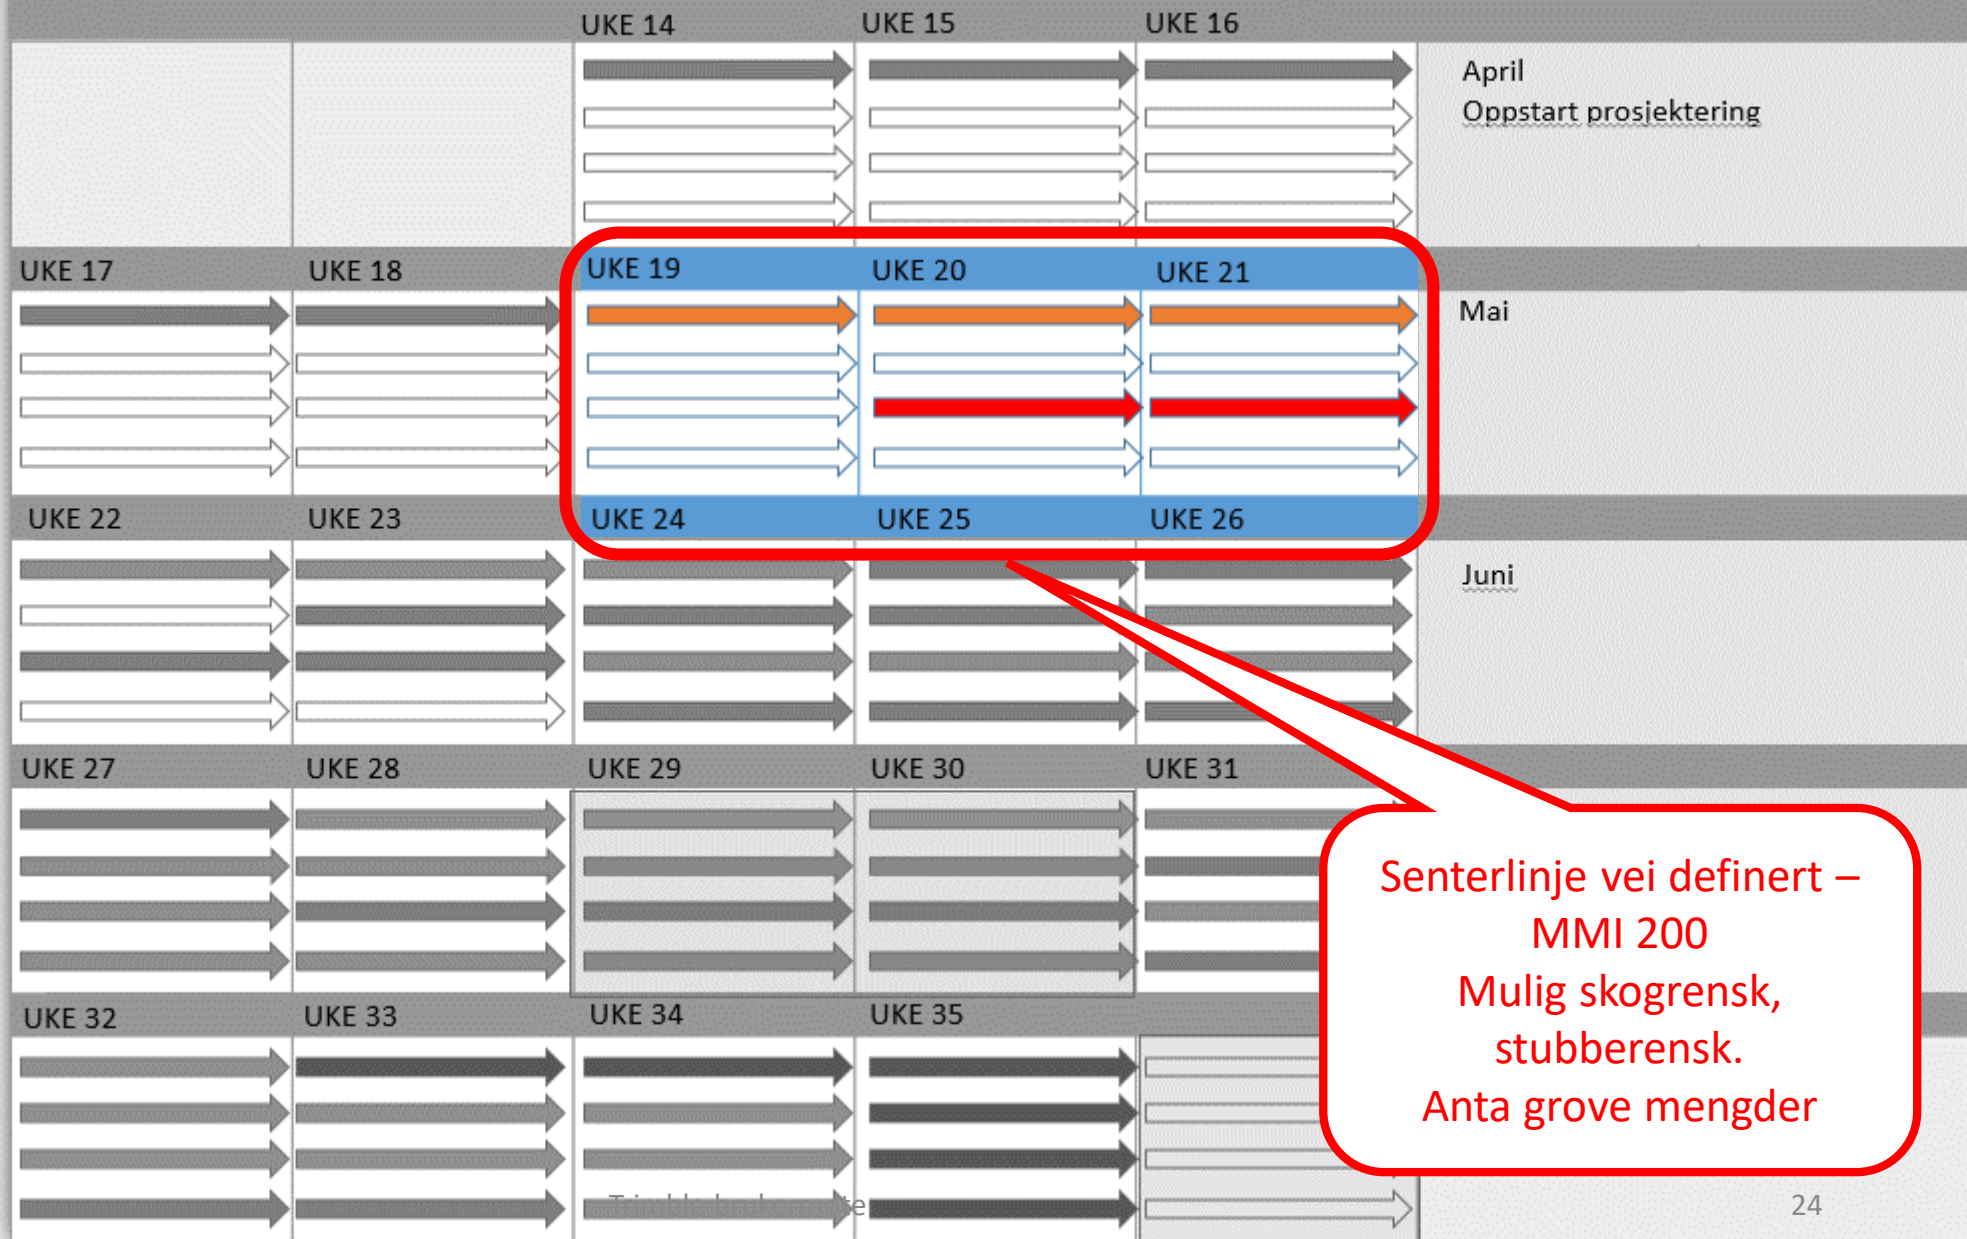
UKE 14 UKE 15 UKE 16

April
Oppstart prosjektering

UKE 17 UKE 18 UKE 19 UKE 20 UKE 21

Mai

UKE 22 UKE 23 UKE 24 UKE 25 UKE 26

Juni

UKE 27 UKE 28 UKE 29 UKE 30 UKE 31

UKE 32 UKE 33 UKE 34 UKE 35

Senterlinje vei definert – MMI 200
Mulig skogrensk, stubberensk.
Anta grove mengder

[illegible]

24